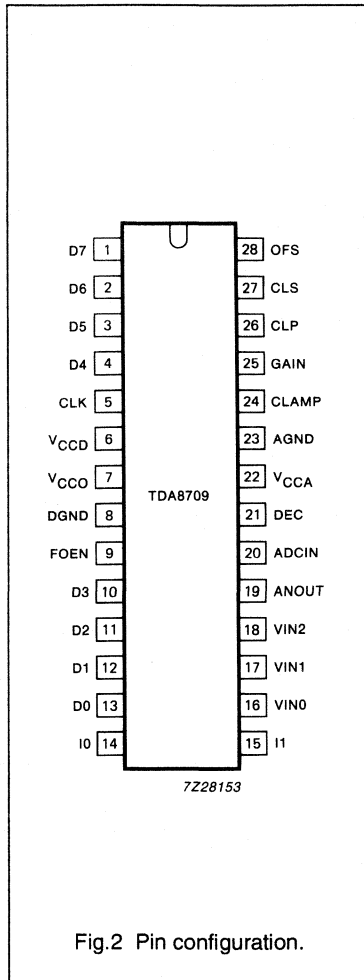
D7 1
D6 2
D5 3
D4 4
CLK 5
$V_{CCD}$ 6
$V_{CCO}$ 7
DGND 8
FOEN 9
D3 10
D2 11
D1 12
D0 13
I0 14

28 OFS
27 CLS
26 CLP
25 GAIN
24 CLAMP
23 AGND
22 $V_{CCA}$
21 DEC
20 ADCIN
19 ANOUT
18 VIN2
17 VIN1
16 VIN0
15 I1

TDA8709

7Z28153

Fig.2 Pin configuration.